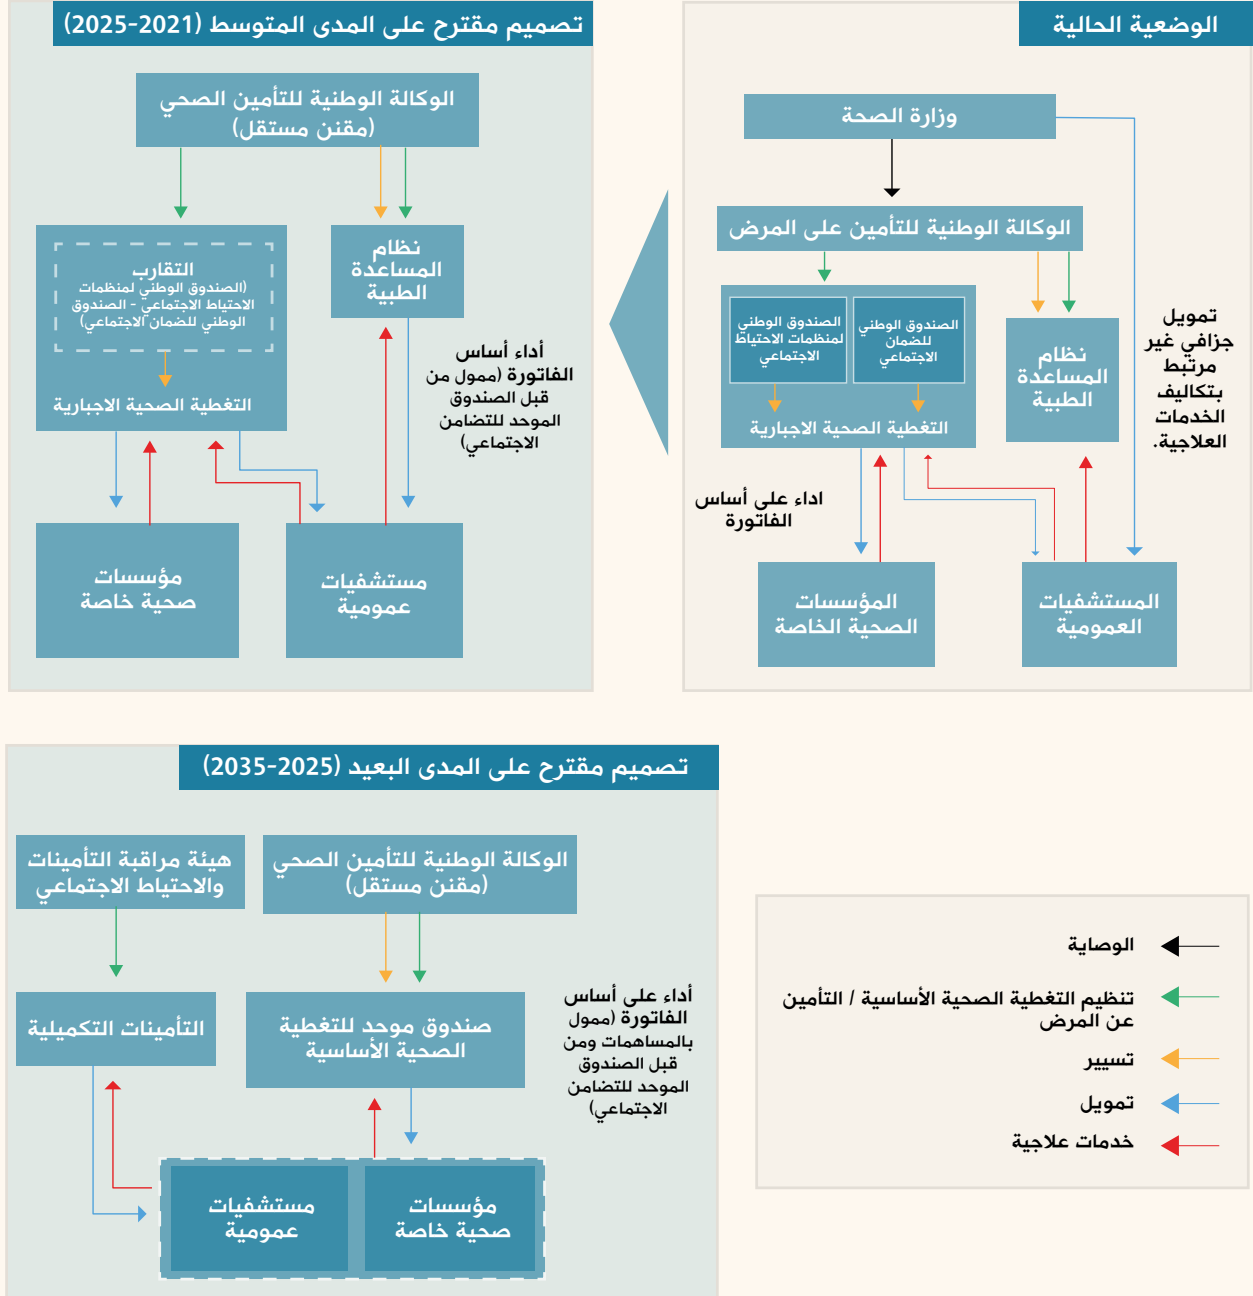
الوضعية الحالية

وزارة الصحة

الوكالة الوطنية للتأمين على المرض

الصندوق الوطني لمنظمات الاحتياط الاجتماعي

الصندوق الوطني للضمان الاجتماعي

التغطية الصحية الاجبارية

نظام المساعدة الطبية

تمويل جزافي غير مرتبط بتكاليف الخدمات العلاجية.

اداء على أساس الفاتورة

المؤسسات الصحية الخاصة

المستشفيات العمومية

تصميم مقترح على المدى المتوسط (2021-2025)

الوكالة الوطنية للتأمين الصحي (مقنن مستقل)

التقارب (الصندوق الوطني لمنظمات الاحتياط الاجتماعي - الصندوق الوطني للضمان الاجتماعي)

التغطية الصحية الاجبارية

نظام المساعدة الطبية

أداء على أساس الفاتورة (ممول من قبل الصندوق الموحد للتضامن الاجتماعي)

مؤسسات صحية خاصة

مستشفيات عمومية

تصميم مقترح على المدى البعيد (2025-2035)

هيئة مراقبة التأمينات والاحتياط الاجتماعي

الوكالة الوطنية للتأمين الصحي (مقنن مستقل)

التأمينات التكميلية

صندوق موحد للتغطية الصحية الأساسية

أداء على أساس الفاتورة (ممول بالمساهمات ومن قبل الصندوق الموحد للتضامن الاجتماعي)

مستشفيات عمومية

مؤسسات صحية خاصة

الوصاية

تنظيم التغطية الصحية الأساسية / التأمين عن المرض

تسيير

تمويل

خدمات علاجية